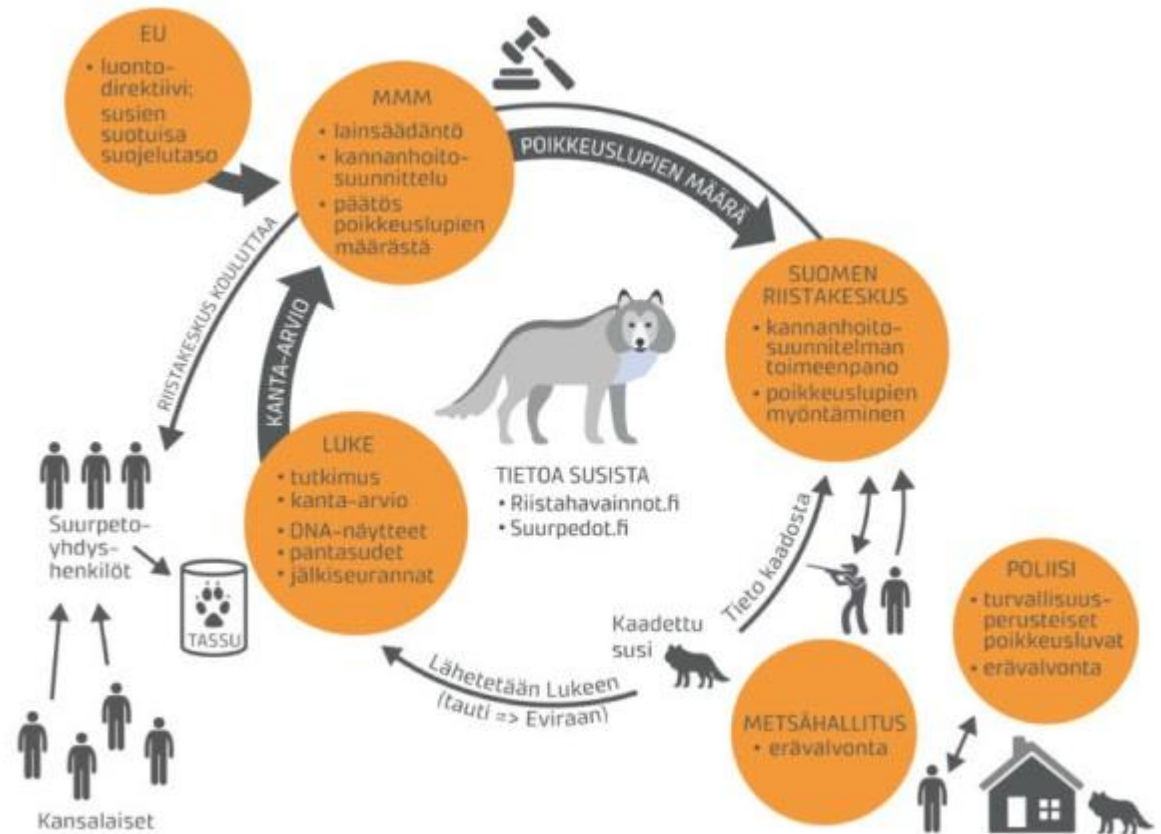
EU
• luontodirektiivi: susien suotuisa suojelutaso

MMM
• lainsäädäntö
• kannanhoitosuunnittelu
• päätös poikkeuslupien määrästä

POIKKEUSLUPIEN MÄÄRÄ

SUOMEN RIISTAKESKUS
• kannanhoitosuunnitelman toimeenpano
• poikkeuslupien myöntäminen

RIISTAKESKUS KOULUTTAA

KANTA-ARVIO

LUKE
• tutkimus
• kanta-arvio
• DNA-näytteet
• pantasudet
• jälkiseurannat

TIETOA SUSISTA
• Riistahavainnot.fi
• Suurpedot.fi

Suurpetoyhdyshenkilöt

TASSU

Tieto kaadosta

Kaadettu susi

Lähetetään Lukeen (tauti => Eviraan)

POLIISI
• turvallisuusperusteiset poikkeusluvat
• erävalvonta

METSÄHALLITUS
• erävalvonta

Kansalaiset